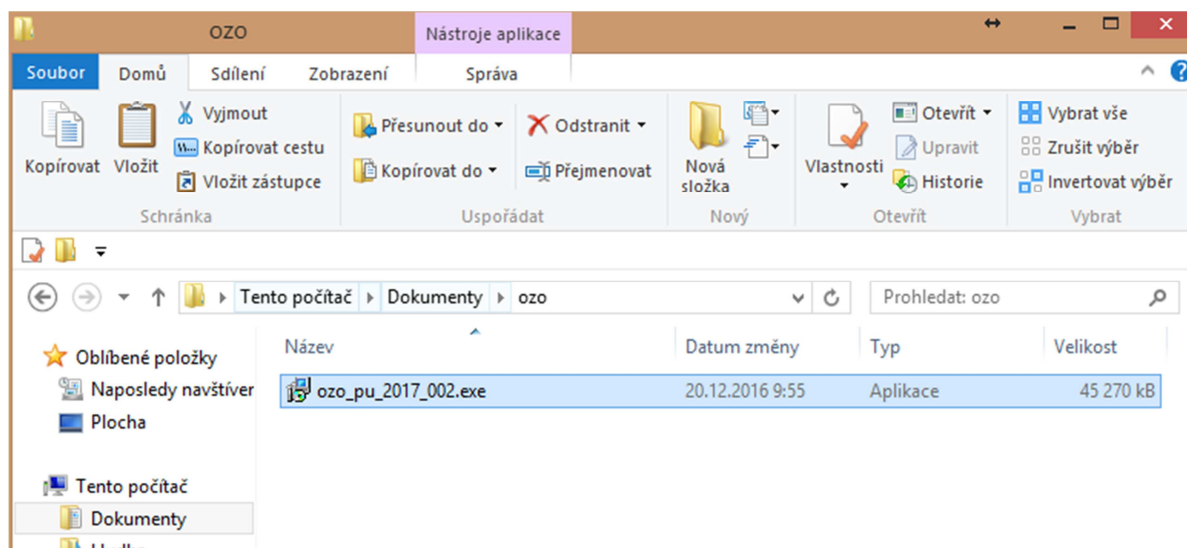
OZO

Nástroje aplikace

Soubor | Domů | Sdílení | Zobrazení | Správa

Kopírovat
Vložit
Vyjmout
Kopírovat cestu
Vložit zástupce
Schránka

Přesunout do
Kopírovat do
Odstranit
Přejmenovat
Uspořádat

Nová složka
Nový

Vlastnosti
Otevřít
Upravit
Historie
Otevřít

Vybrat vše
Zrušit výběr
Invertovat výběr
Vybrat

Tento počítač › Dokumenty › ozo

Prohledat: ozo

Oblíbené položky
Naposledy navštíver
Plocha

Tento počítač
Dokumenty
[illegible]

| Název | Datum změny | Typ | Velikost |
|---|---|---|---|
| ozo_pu_2017_002.exe | 20.12.2016 9:55 | Aplikace | 45 270 kB |